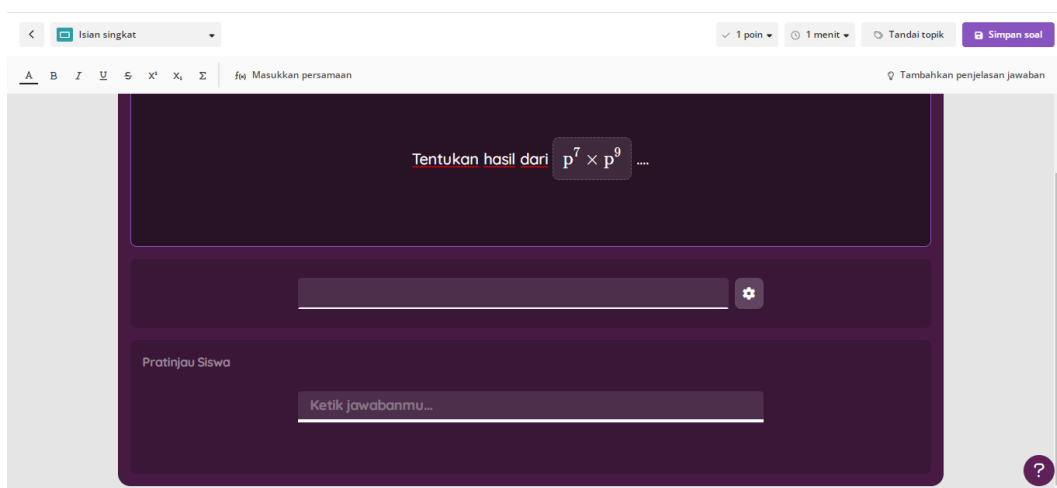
Isian singkat

1 poin
1 menit
Tandai topik
Simpan soal

A B I U S $x^2$ $x_2$ Σ
f(x) Masukkan persamaan
Tambahkan penjelasan jawaban

Tentukan hasil dari $p^7 \times p^9$ ....

Pratinjau Siswa

Ketik jawabanmu...

?